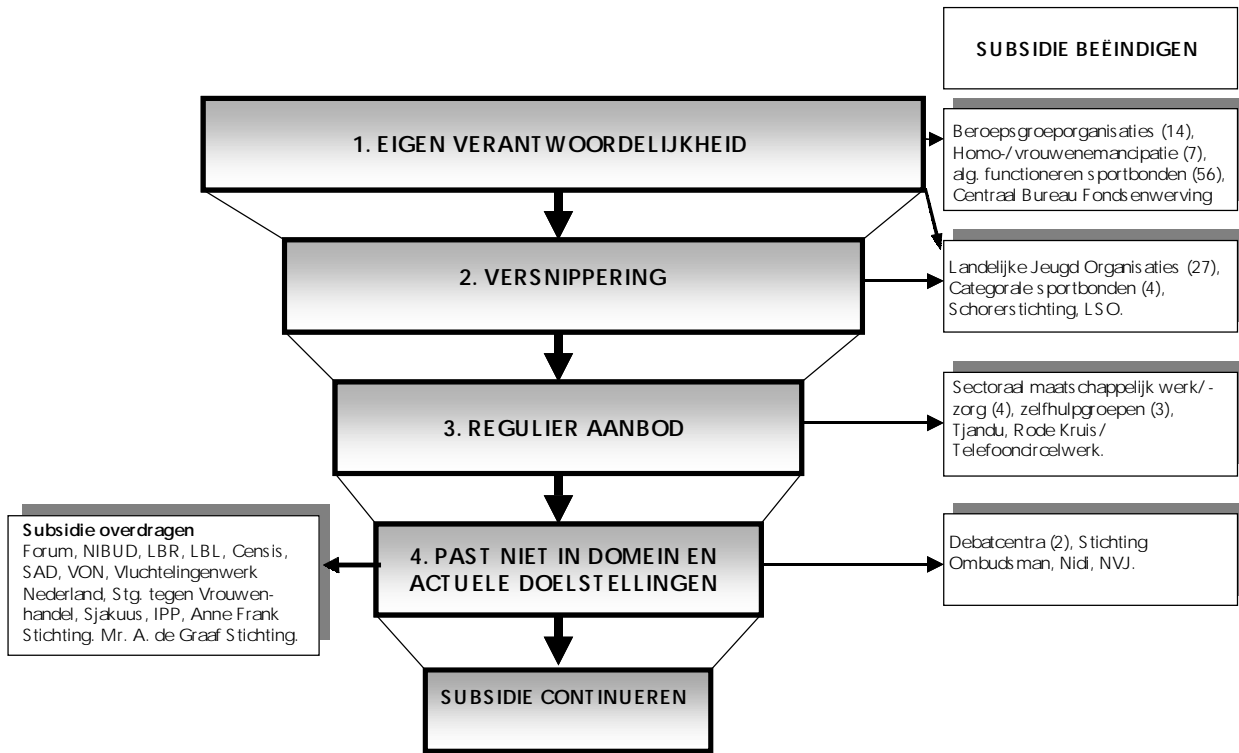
SUBSIDIE BEËINDIGEN

1. EIGEN VERANTWOORDELIJKHEID

Beroepsgroeporganisaties (14), Homo-/vrouwenemancipatie (7), alg. functioneren sportbonden (56), Centraal Bureau Fondsenwerving

2. VERSNIPPERING

Landelijke Jeugd Organisaties (27), Categorale sportbonden (4), Schorerstichting, LSO.

3. REGULIER AANBOD

Sectoraal maatschappelijk werk/-zorg (4), zelfhulpgroepen (3), Tjandu, Rode Kruis/ Telefooncircelwerk.

Subsidie overdragen
Forum, NIBUD, LBR, LBL, Census, SAD, VON, Vluchtelingenwerk Nederland, Stg. tegen Vrouwenhandel, Sjakuus, IPP, Anne Frank Stichting. Mr. A. de Graaf Stichting.

4. PAST NIET IN DOMEIN EN ACTUELE DOELSTELLINGEN

Debatcentra (2), Stichting Ombudsman, Nidi, NVJ.

SUBSIDIE CONTINUEREN